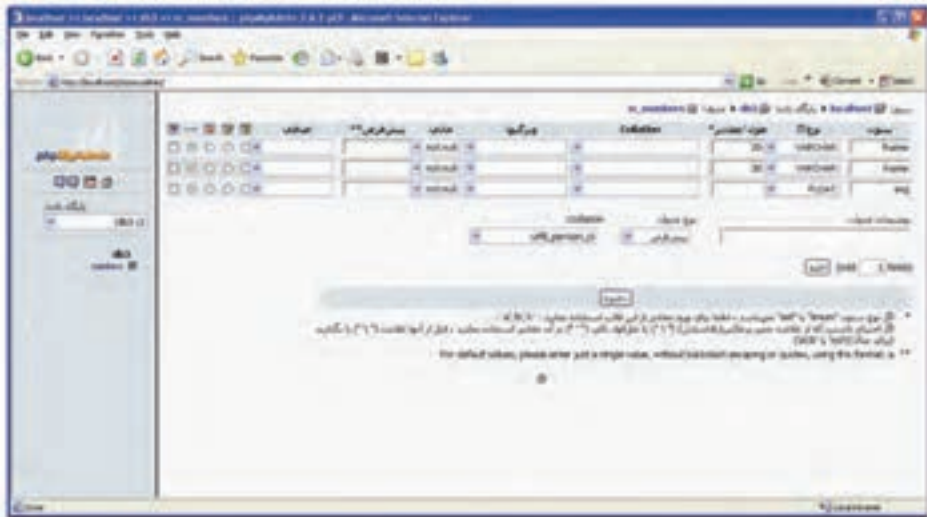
localhost / localhost / db3 / m_members | phpMyAdmin 2.6.1-pl3 - Microsoft Internet Explorer

File Edit View Favorites Tools Help

Back Search Favorites

Address http://localhost/phpmyadmin/

Go Links Convert Select

phpMyAdmin

پایگاه داده

db3

db3
members

localhost ◄ پایگاه داده db3 ◄ جدول m_members

| ستون | نوع | طول/مقادیر* | Collation | ویژگیها | خالی | پیش فرض** | اضافی |
|---|---|---|---|---|---|---|---|
| Fname | VARCHAR | 30 | | | not null | | |
| Fname | VARCHAR | 30 | | | not null | | |
| img | BLOB | | | | not null | | |

توضیحات جدول: | نوع جدول: پیش فرض | Collation: utf8_persian_ci

ذخیره | اضافه | 1 | فیلد(ها)

ذخیره

* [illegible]

** For default values, please enter just a single value, without backslash escaping or quotes, using this format: a

Done | Local intranet